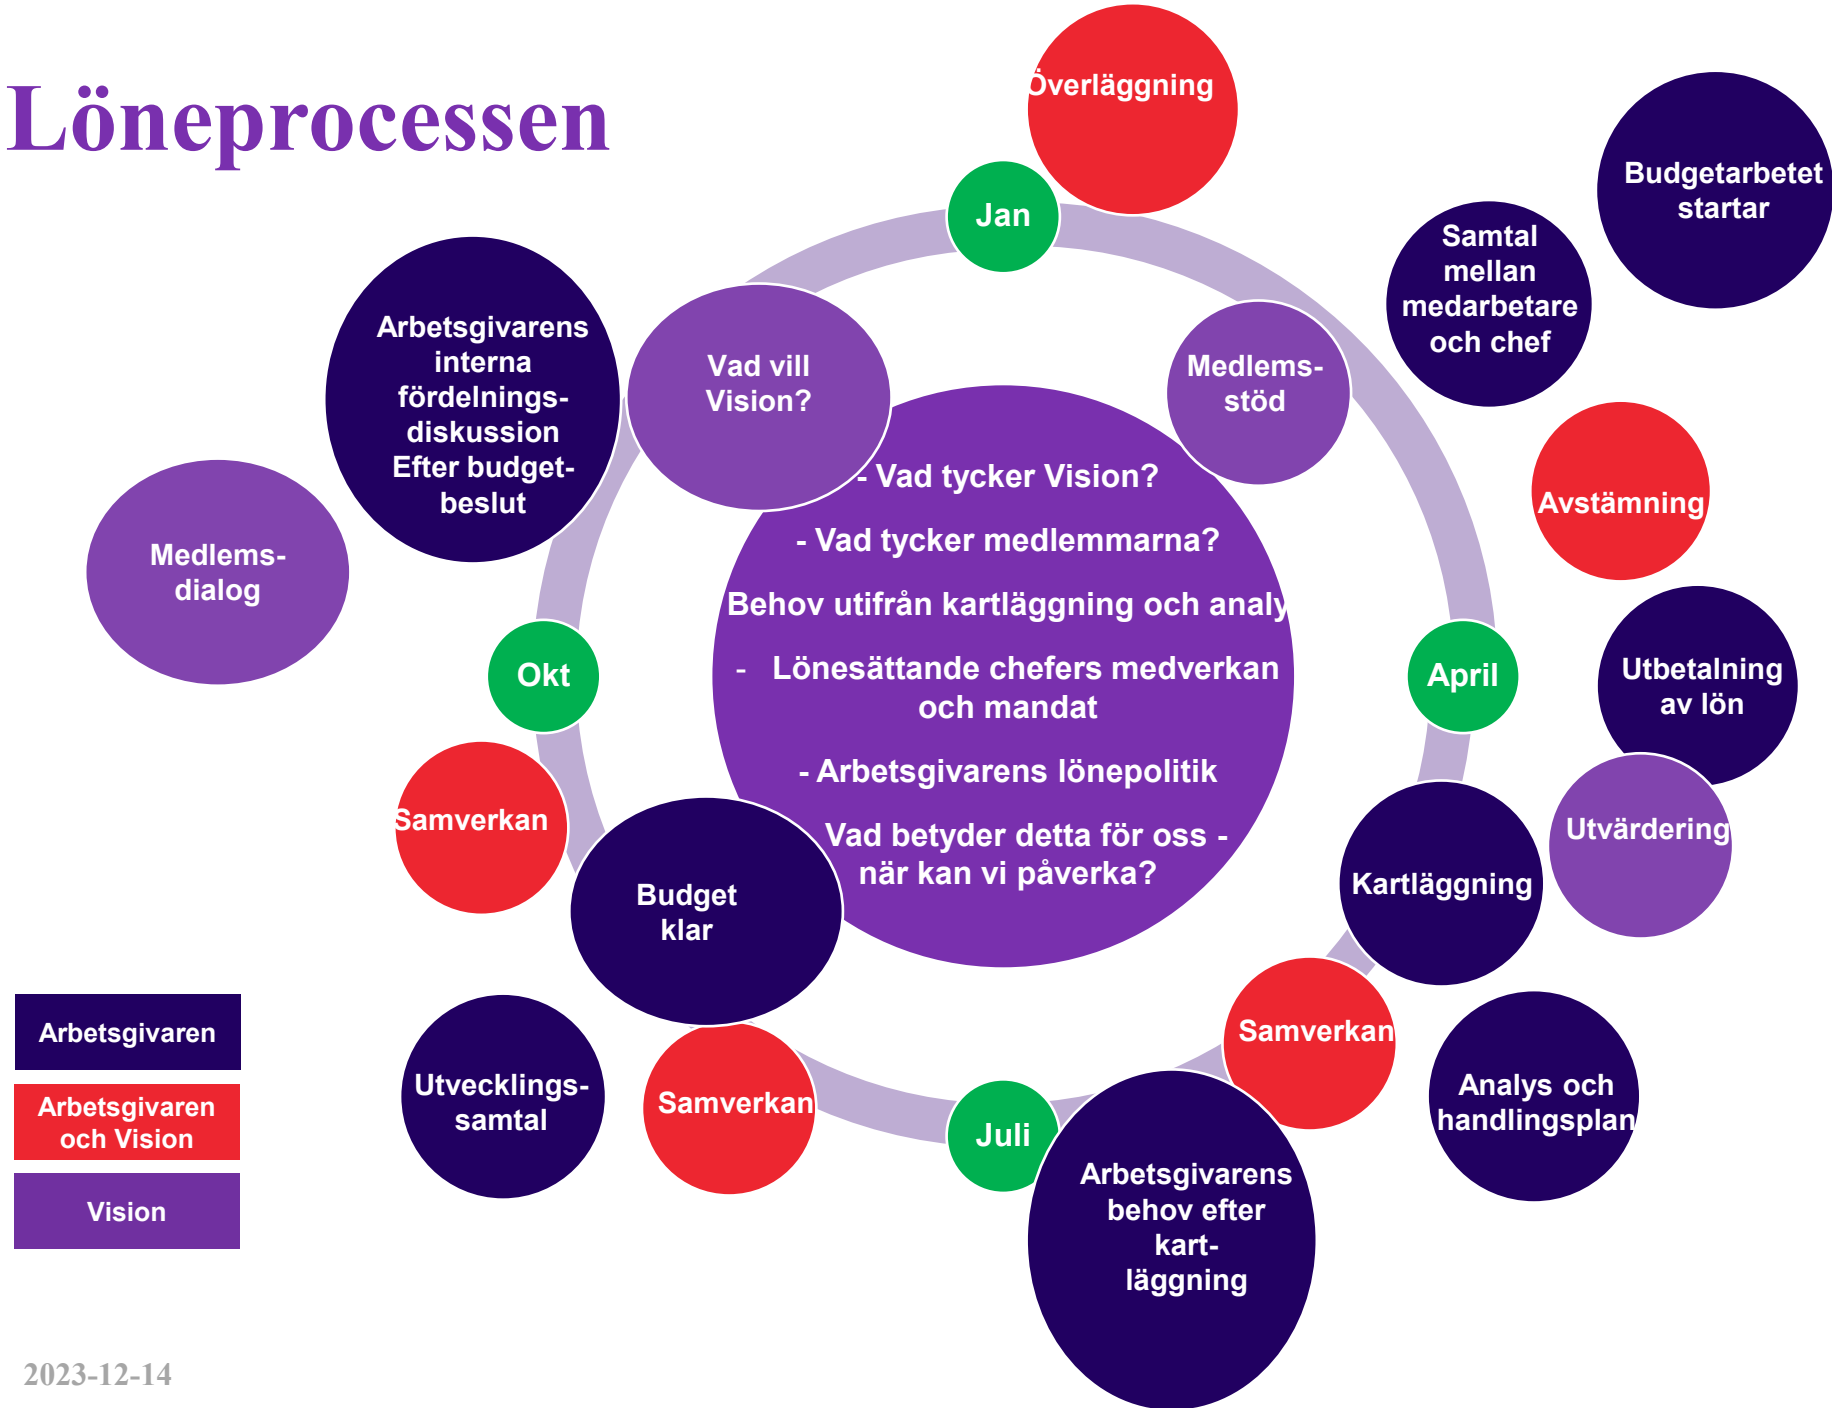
Löneprocessen

Överläggning

Jan

Budgetarbetet startar

Samtal mellan medarbetare och chef

Vad vill Vision?

Medlems-stöd

Arbetsgivarens interna fördelnings-diskussion Efter budget-beslut

- Vad tycker Vision?

- Vad tycker medlemmarna?

Behov utifrån kartläggning och analy

- Lönesättande chefers medverkan och mandat

- Arbetsgivarens lönepolitik

Vad betyder detta för oss - när kan vi påverka?

Avstämning

Medlems-dialog

Okt

April

Utbetalning av lön

Utvärdering

Samverkan

Budget klar

Kartläggning

Samverkan

Analys och handlingsplan

Arbetsgivaren

Arbetsgivaren och Vision

Vision

Utvecklings-samtal

Samverkan

Juli

Arbetsgivarens behov efter kart-läggning

2023-12-14